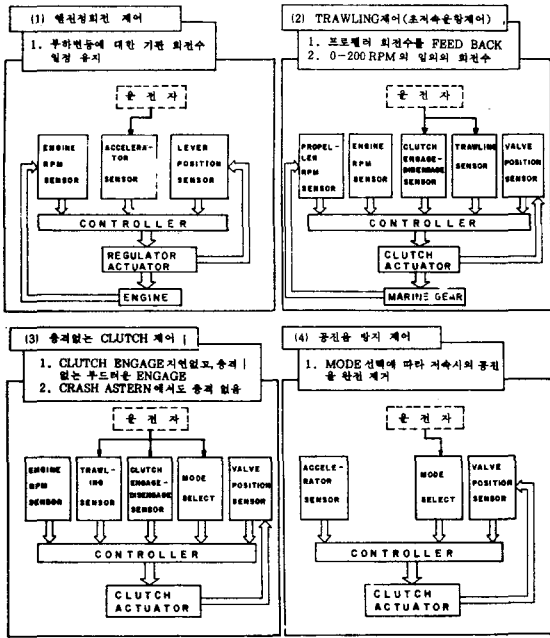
(1) 엔진정회전 제어

1. 부하변동에 대한 기관 회전수 일정 유지

운 전 자

ENGINE RPM SENSOR

ACCELERATOR SENSOR

LEVER POSITION SENSOR

CONTROLLER

REGULATOR ACTUATOR

ENGINE

(2) TRAWLING제어(초저속운항제어)

1. 프로펠러 회전수를 FEED BACK
2. 0-200 RPM 의 임의의 회전수

운 전 자

PROPELLER RPM SENSOR

ENGINE RPM SENSOR

CLUTCH ENGAGE-DISENGAGE SENSOR

TRAWLING SENSOR

VALVE POSITION SENSOR

CONTROLLER

CLUTCH ACTUATOR

MARINE GEAR

(3) 충격없는 CLUTCH 제어

1. CLUTCH ENGAGE지연없고,충격 없는 부드러운 ENGAGE
2. CRASH ASTERN에서도 충격 없음

운 전 자

ENGINE RPM SENSOR

TRAWLING SENSOR

CLUTCH ENGAGE-DISENGAGE SENSOR

MODE SELECT

VALVE POSITION SENSOR

CONTROLLER

CLUTCH ACTUATOR

(4) 공진을 방지 제어

1. MODE선택에 따라 저속시의 공진을 완전 제거

운 전 자

ACCELERATOR SENSOR

MODE SELECT

VALVE POSITION SENSOR

CONTROLLER

CLUTCH ACTUATOR